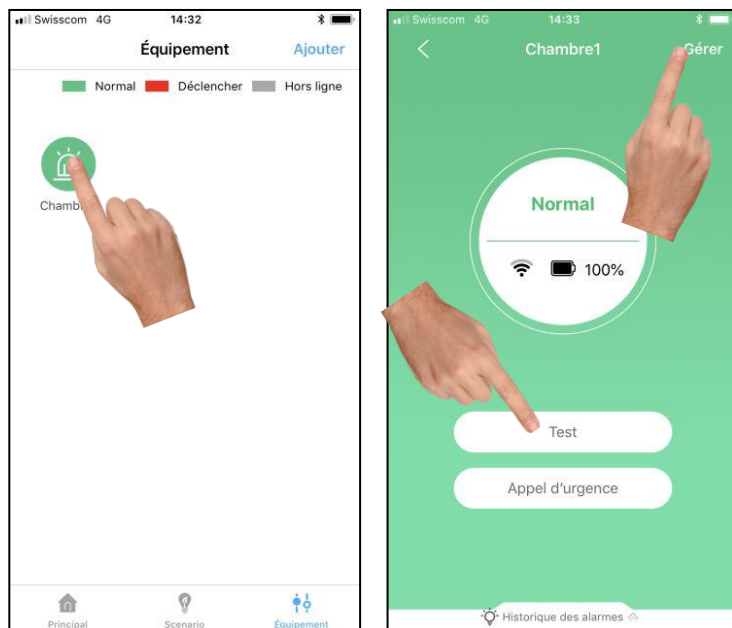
Swisscom 4G 14:32

Équipement Ajouter

Normal Déclencher Hors ligne

Chamb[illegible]

Principal Scenario Équipement

Swisscom 4G 14:33

Chambre1 Gérer

Normal

100%

Test

Appel d'urgence

Historique des alarmes